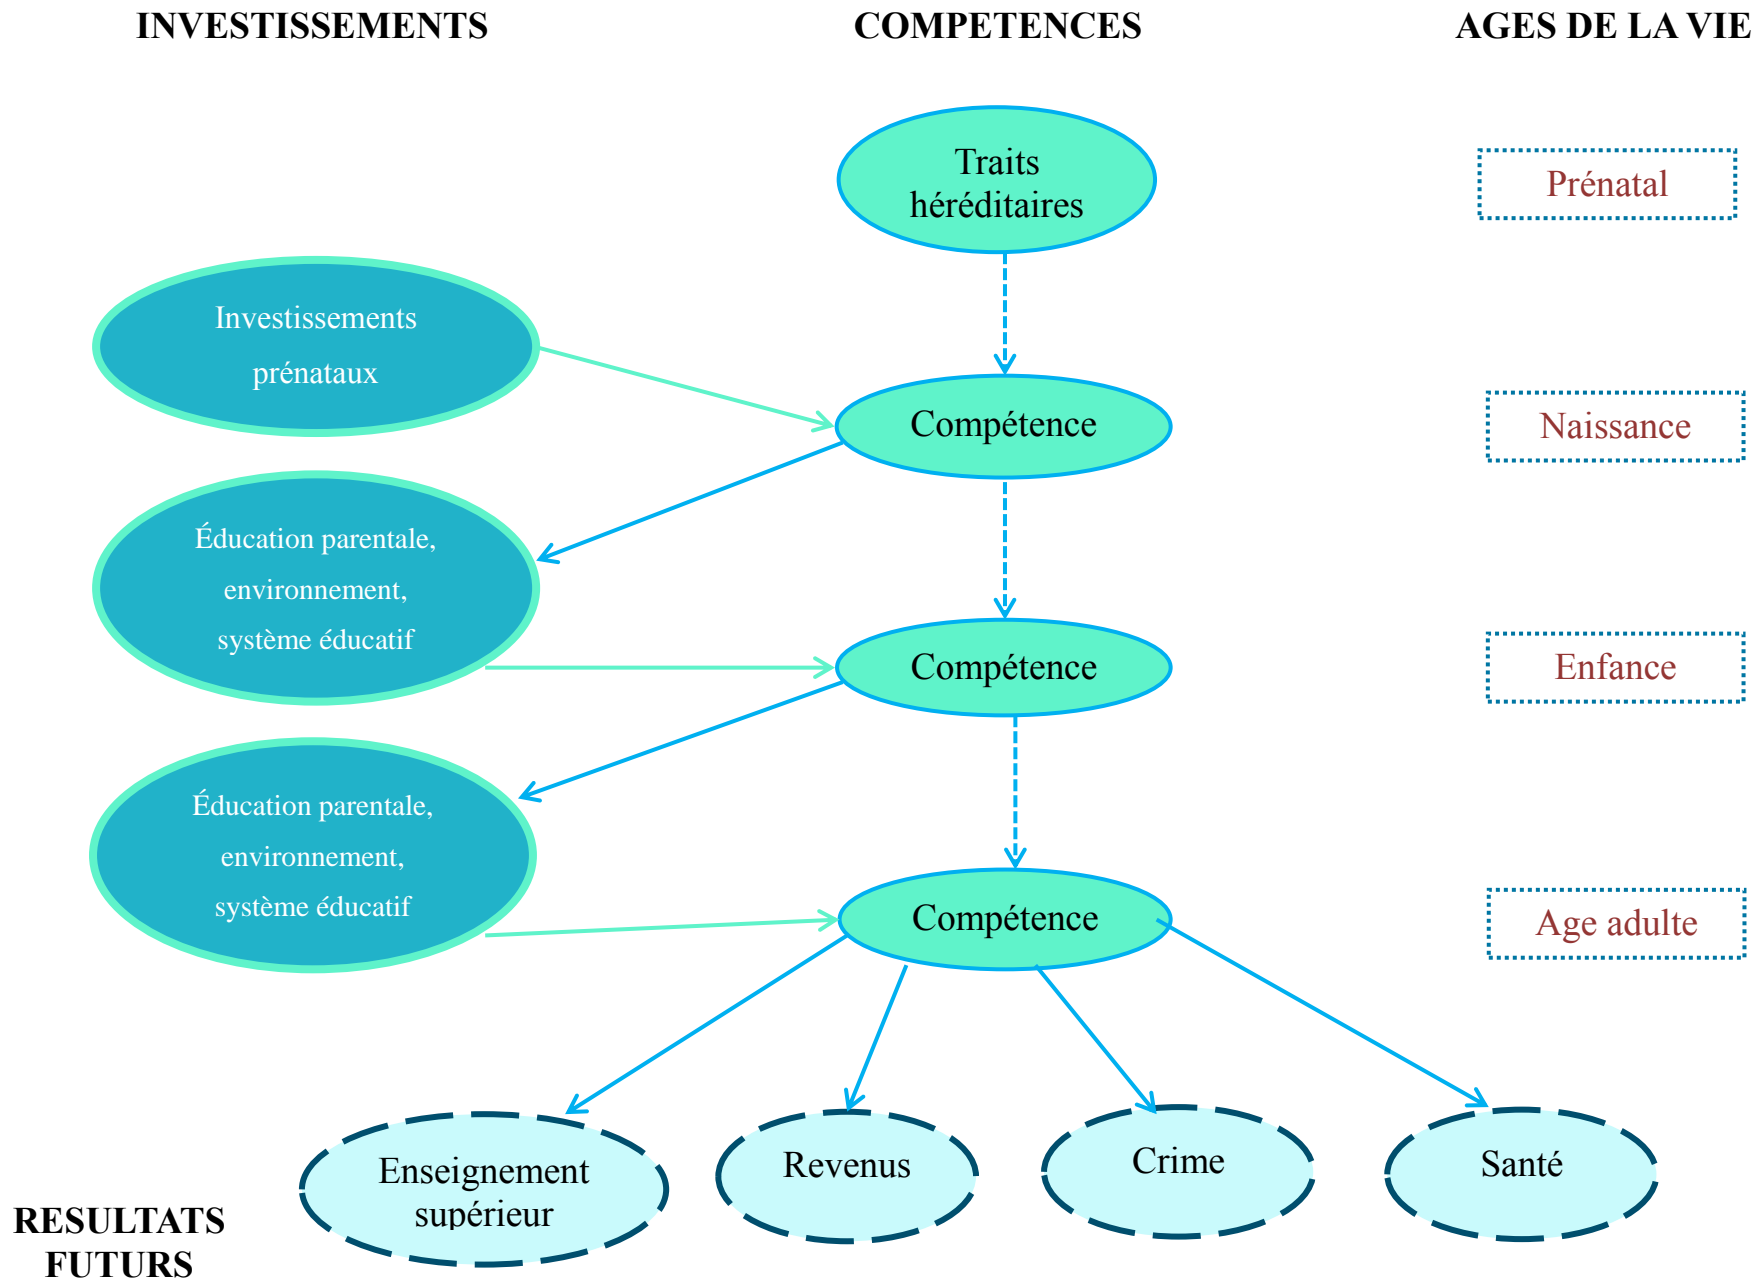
INVESTISSEMENTS

COMPETENCES

AGES DE LA VIE

Traits héréditaires

Prénatal

Investissements prénataux

Compétence

Naissance

Éducation parentale, environnement, système éducatif

Compétence

Enfance

Éducation parentale, environnement, système éducatif

Compétence

Age adulte

Enseignement supérieur

Revenus

Crime

Santé

RESULTATS FUTURS